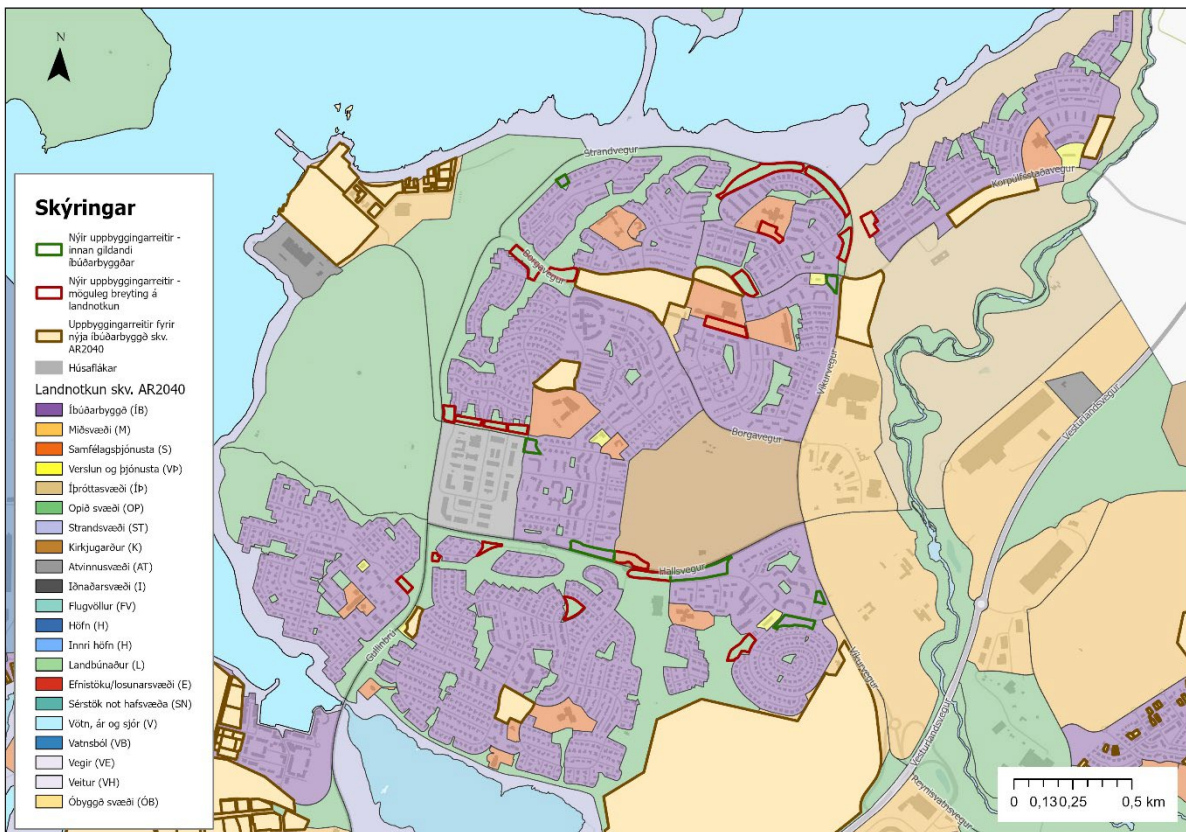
N

Skýringar

Nýir uppbyggingarreitir - innan gildandi íbúðarbyggðar

Nýir uppbyggingarreitir - möguleg breyting á landnotkun

Uppbyggingarreitir fyrir nýja íbúðarbyggð skv. AR2040

Húsaflákar

Landnotkun skv. AR2040

Íbúðarbyggð (ÍB)

Miðsvæði (M)

Samfélagsþjónusta (S)

Verslun og þjónusta (VÞ)

Íþróttasvæði (ÍÞ)

Opið svæði (OP)

Strandsvæði (ST)

Kirkjugarður (K)

Atvinnusvæði (AT)

Iðnaðarsvæði (I)

Flugvöllur (FV)

Höfn (H)

Innri höfn (H)

Landbúnaður (L)

Efnistöku/losunarsvæði (E)

Sérstök not hafsvæða (SN)

Vötn, ár og sjór (V)

Vatnsból (VB)

Vegir (VE)

Veitur (VH)

Óbyggð svæði (ÓB)

Strandvegur

Borgavegur

Korpúlfsstaðavegur

Víkurvegur

Borgavegur

Vesturlandsvegur

Hallsvegur

Gullinbrú

Víkurvegur

Vesturlandsvegur

Reynisvatnsvegur

0 0,13 0,25 0,5 km